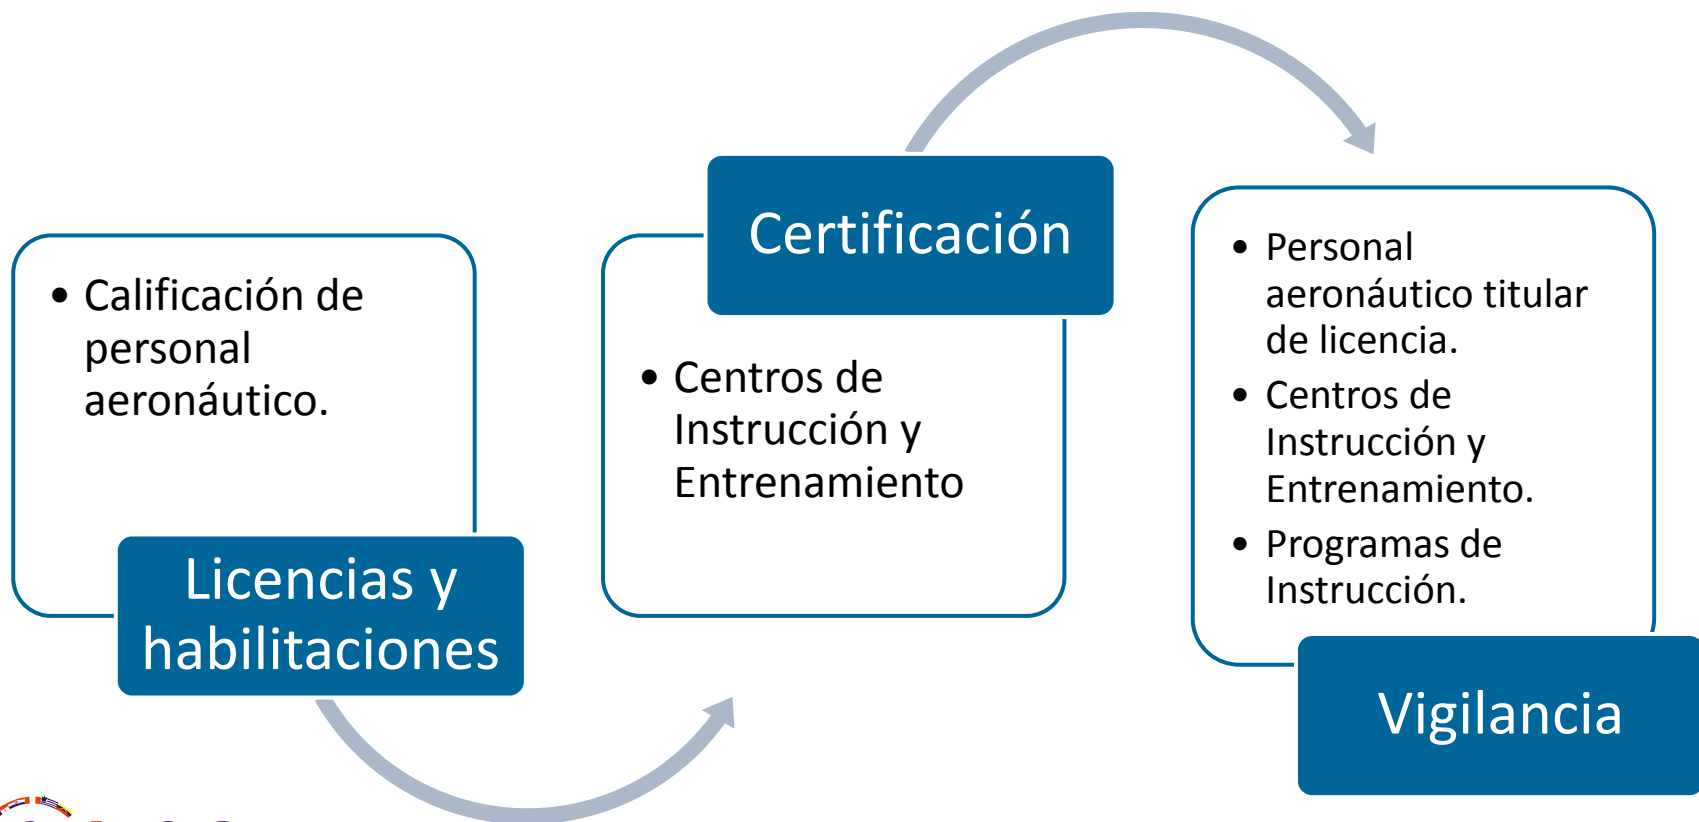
• Calificación de personal aeronáutico.

Licencias y habilitaciones

Certificación

• Centros de Instrucción y Entrenamiento

• Personal aeronáutico titular de licencia.
• Centros de Instrucción y Entrenamiento.
• Programas de Instrucción.

Vigilancia